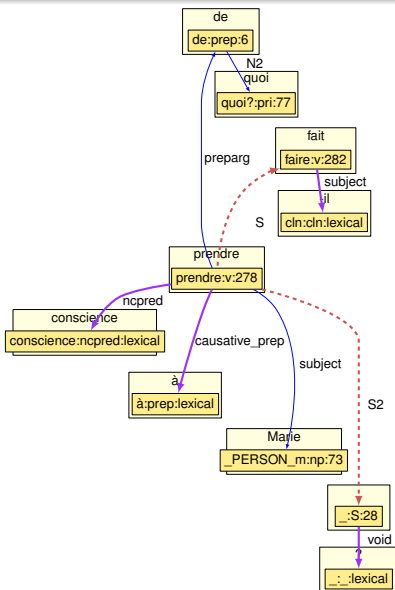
de
de:prep:6
N2
quoi
quoi?:pri:77
fait
faire:v:282
preparg
subject
il
S
cln:cln:lexical
prendre
prendre:v:278
ncpred
conscience
conscience:ncpred:lexical
causative_prep
subject
à
à:prep:lexical
S2
Marie
_PERSON_m:np:73
_:S:28
void
?
_:_:lexical